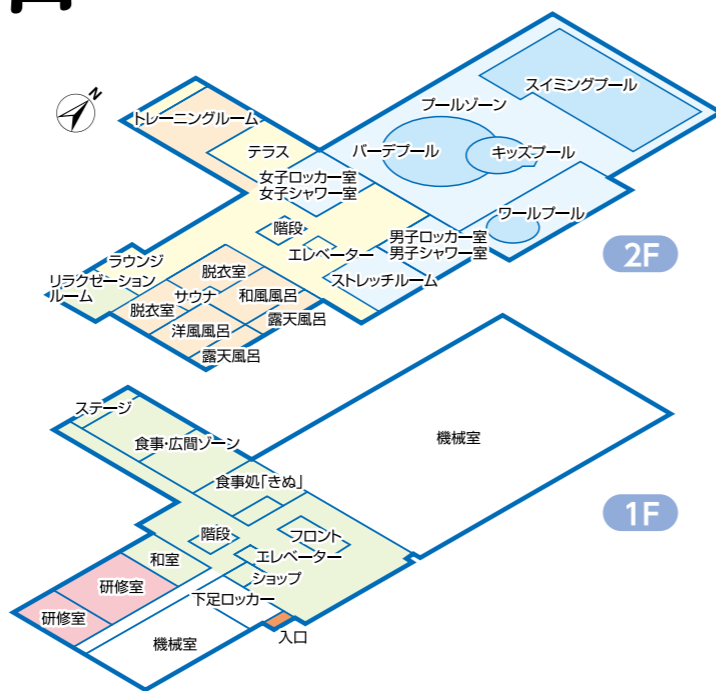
N

トレーニングルーム
テラス
女子ロッカー室
女子シャワー室
階段
エレベーター
男子ロッカー室
男子シャワー室
ストレッチルーム
プールゾーン
スイミングプール
バーデプール
キッズプール
ワールプール
ラウンジ
リラクゼーションルーム
脱衣室
サウナ
和風風呂
脱衣室
洋風風呂
露天風呂
露天風呂
2F

ステージ
食事・広間ゾーン
食事処「きぬ」
機械室
階段
フロント
エレベーター
和室
ショップ
研修室
研修室
下足ロッカー
入口
機械室
1F